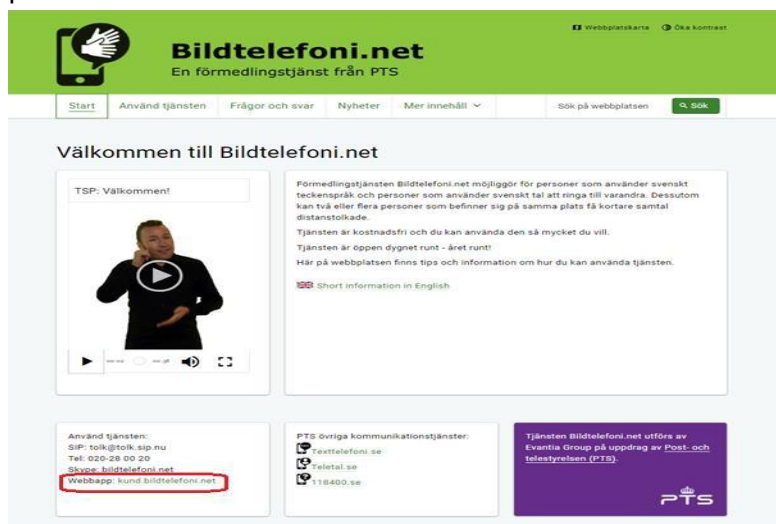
Webbplatskarta Öka kontrast

Bildtelefoni.net
En förmedlingstjänst från PTS

Start Använd tjänsten Frågor och svar Nyheter Mer innehåll

Sök på webbplatsen Sök

Välkommen till Bildtelefoni.net

TSP: Välkommen!

Förmedlingstjänsten Bildtelefoni.net möjliggör för personer som använder svenskt teckenspråk och personer som använder svenskt tal att ringa till varandra. Dessutom kan två eller flera personer som befinner sig på samma plats få kortare samtal distanstolkade.

Tjänsten är kostnadsfri och du kan använda den så mycket du vill.

Tjänsten är öppen dygnet runt - året runt!

Här på webbplatsen finns tips och information om hur du kan använda tjänsten.

Short information in English

Använd tjänsten:
SIP: tolk@tolk.sip.nu
Tel: 020-28 00 20
Skype: bildtelefoni.net
Webbapp: kund.bildtelefoni.net

PTS övriga kommunikationstjänster:
Texttelefoni.se
Teletal.se
118400.se

Tjänsten Bildtelefoni.net utförs av Evantia Group på uppdrag av Post- och telestyrelsen (PTS).

PTS